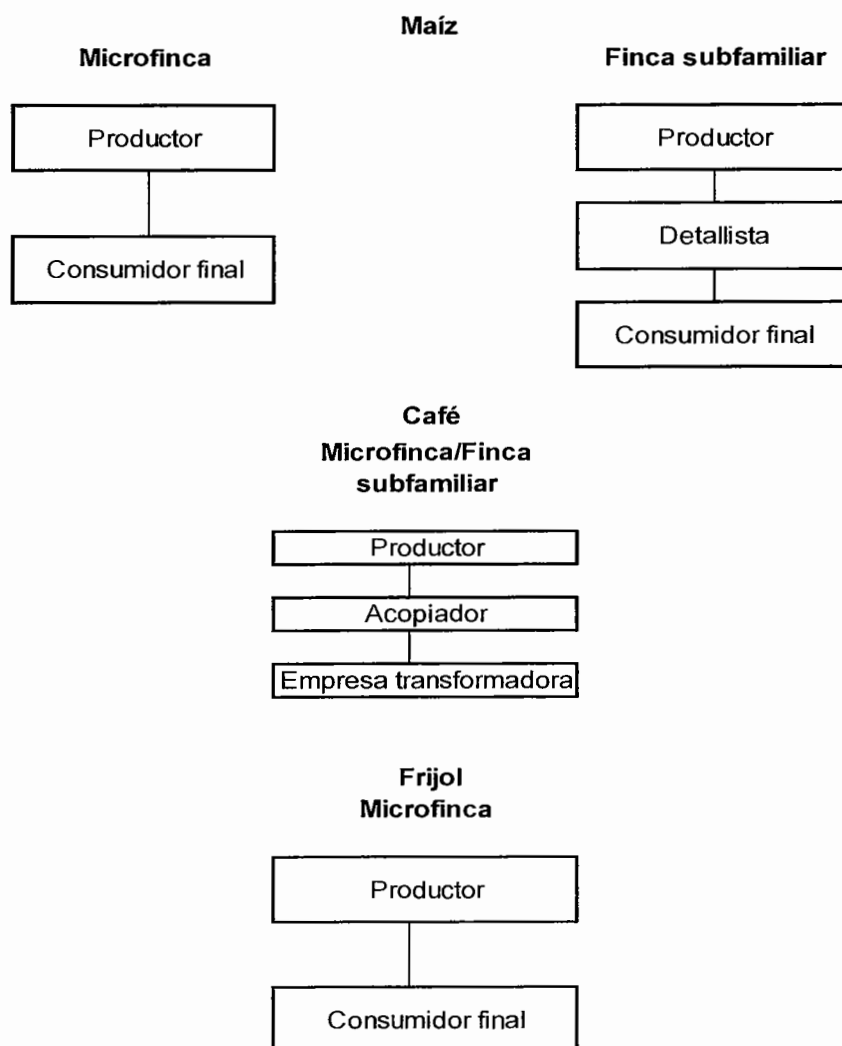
Maíz

Microfinca

Productor

Consumidor final

Finca subfamiliar

Productor

Detallista

Consumidor final

Café
Microfinca/Finca subfamiliar

Productor

Acopiador

Empresa transformadora

Frijol
Microfinca

Productor

Consumidor final